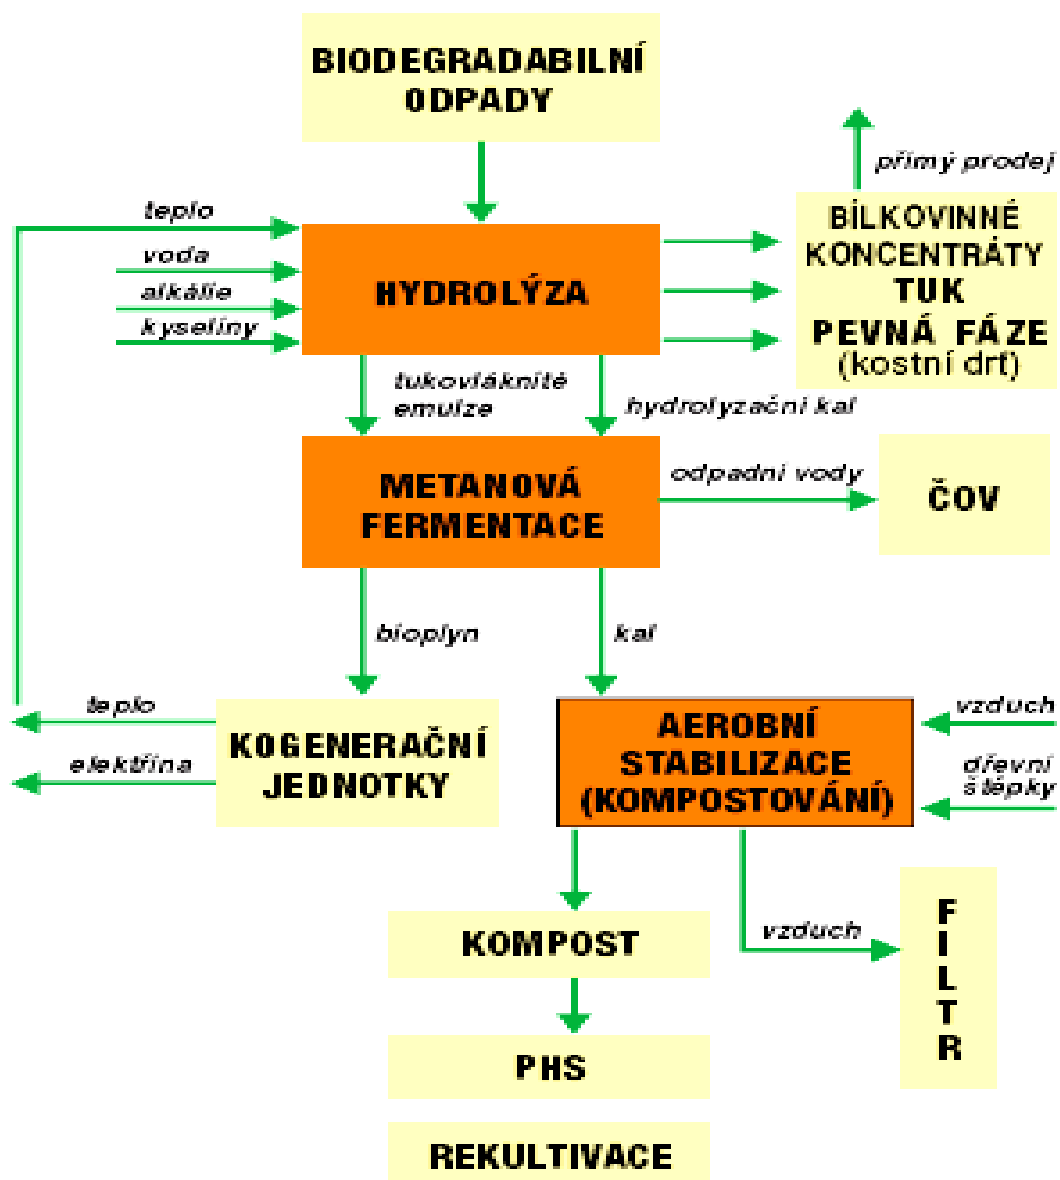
BIODEGRADABILNÍ ODPADY

teplo
voda
alkálie
kyseliny

HYDROLÝZA

přímý prodej

BÍLKOVINNÉ KONCENTRÁTY
TUK
PEVNÁ FÁZE
(kostní drť)

tukovláknité emulze
hydrolyzační kal

METANOVÁ FERMENTACE

odpadní vody

ČOV

bioplyn
kal

teplo
elektřina

KOGENERAČNÍ JEDNOTKY

AEROBNÍ STABILIZACE (KOMPOSTOVÁNÍ)

vzduch
dřevní štěpky

vzduch

FILTR

KOMPOST

PHS

REKULTIVACE